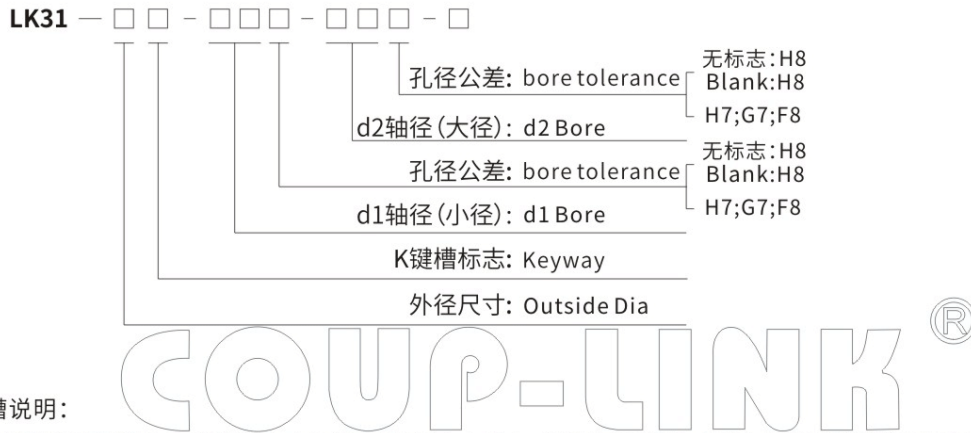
LK31 — □ □ - □□□ - □□□ - □

孔径公差: bore tolerance
无标志:H8
Blank:H8
H7;G7;F8

d2轴径(大径): d2 Bore

孔径公差: bore tolerance
无标志:H8
Blank:H8
H7;G7;F8

d1轴径(小径): d1 Bore

K键槽标志: Keyway

外径尺寸: Outside Dia

COUP-LINK ®

槽说明: